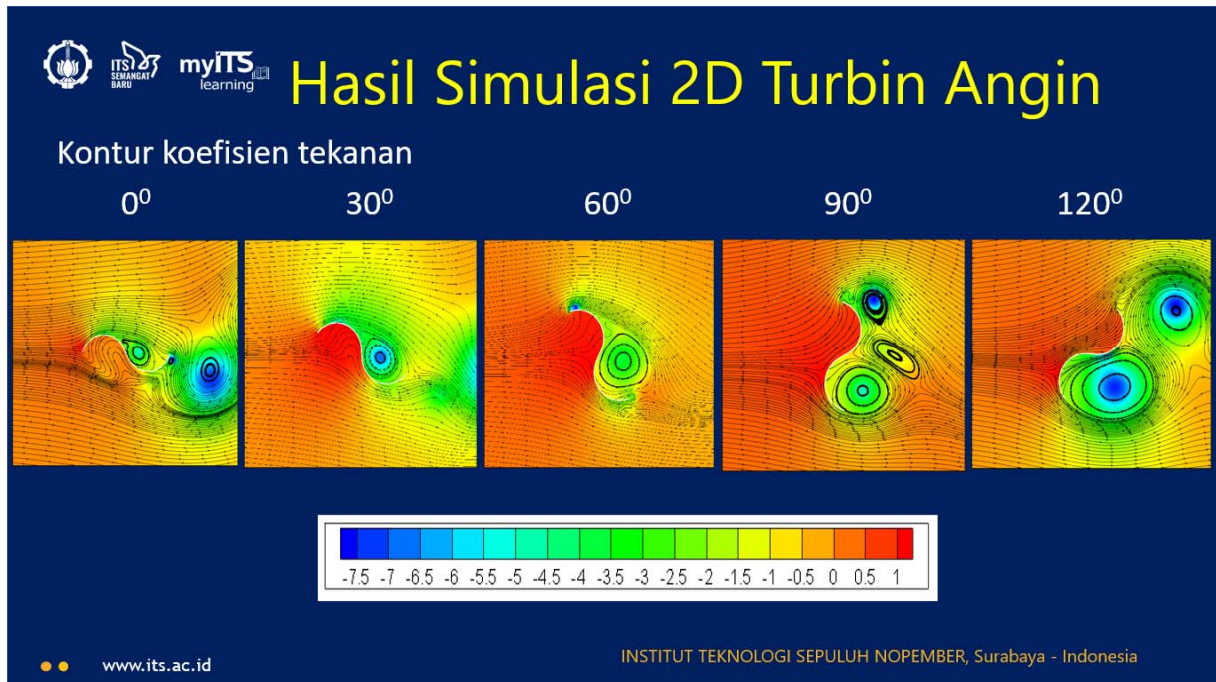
ITS SEMANGAT BARU myITS learning

Hasil Simulasi 2D Turbin Angin

Kontur koefisien tekanan

$0^0$ $30^0$ $60^0$ $90^0$ $120^0$

-7.5 -7 -6.5 -6 -5.5 -5 -4.5 -4 -3.5 -3 -2.5 -2 -1.5 -1 -0.5 0 0.5 1

www.its.ac.id

INSTITUT TEKNOLOGI SEPULUH NOPEMBER, Surabaya - Indonesia